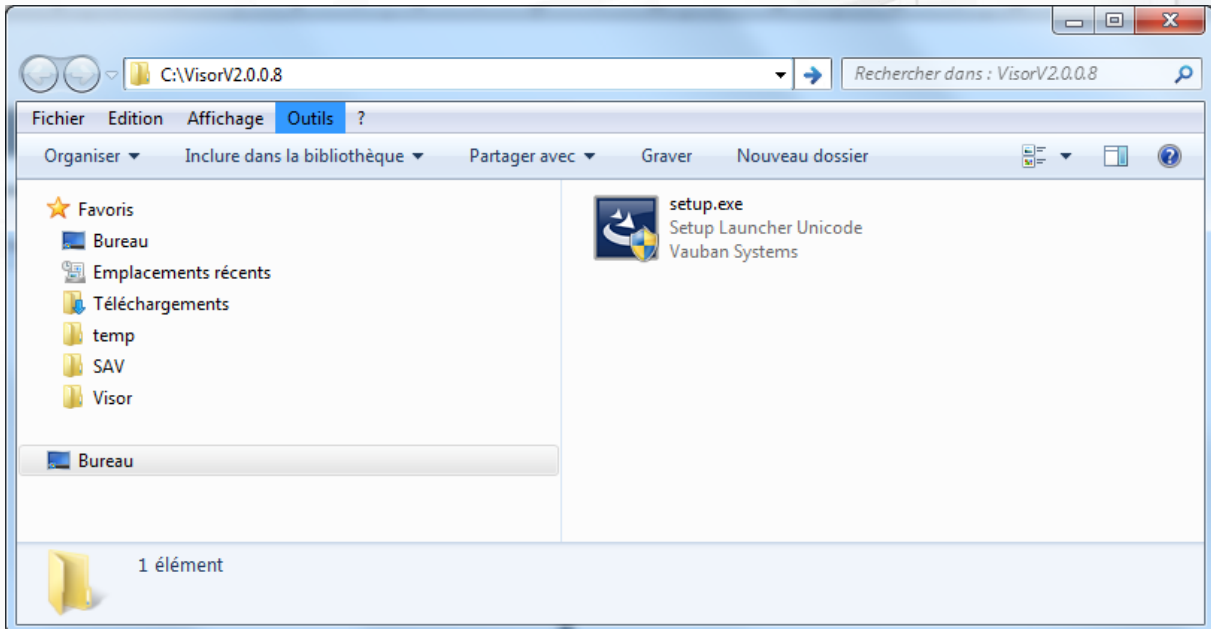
C:\VisorV2.0.0.8

Rechercher dans : VisorV2.0.0.8

Fichier Edition Affichage Outils ?

Organiser Inclure dans la bibliothèque Partager avec Graver Nouveau dossier

Favoris
Bureau
Emplacements récents
Téléchargements
temp
SAV
Visor

Bureau

setup.exe
Setup Launcher Unicode
Vauban Systems

1 élément